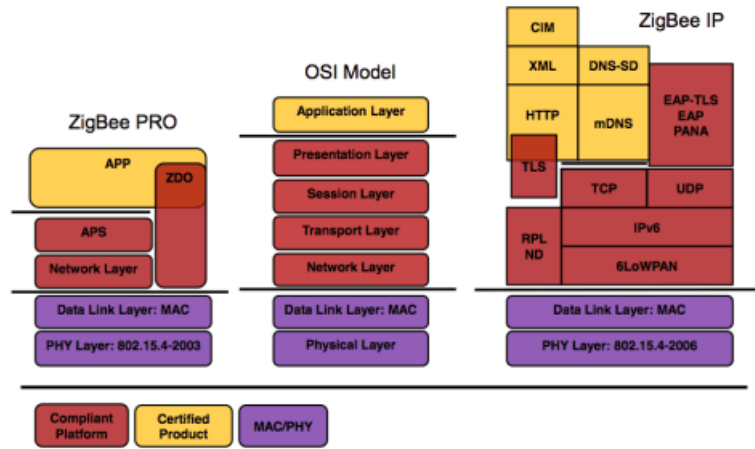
ZigBee PRO

APP

ZDO

APS

Network Layer

Data Link Layer: MAC

PHY Layer: 802.15.4-2003

OSI Model

Application Layer

Presentation Layer

Session Layer

Transport Layer

Network Layer

Data Link Layer: MAC

Physical Layer

ZigBee IP

CIM

XML

DNS-SD

HTTP

mDNS

EAP-TLS
EAP
PANA

TLS

TCP

UDP

RPL
ND

IPv6

6LoWPAN

Data Link Layer: MAC

PHY Layer: 802.15.4-2006

Compliant Platform

Certified Product

MAC/PHY